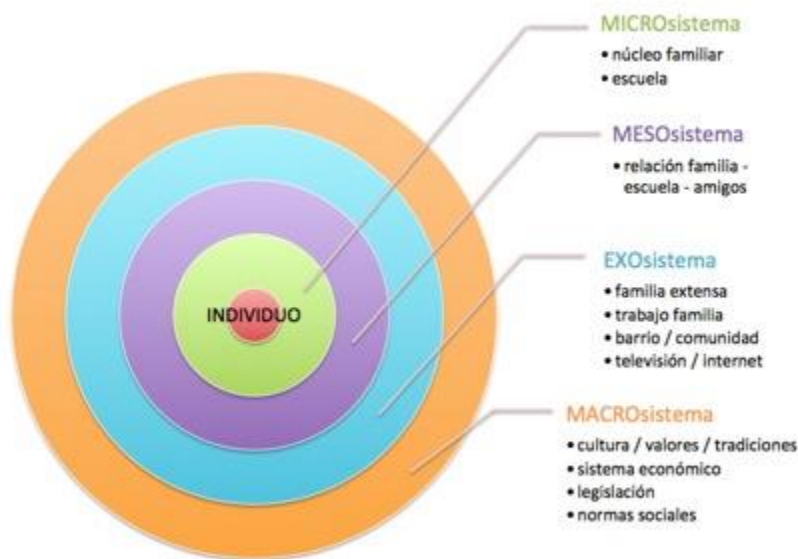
INDIVIDUO

MICROsistema
• núcleo familiar
• escuela

MESOsistema
• relación familia - escuela - amigos

EXOsistema
• familia extensa
• trabajo familia
• barrio / comunidad
• televisión / internet

MACROsistema
• cultura / valores / tradiciones
• sistema económico
• legislación
• normas sociales